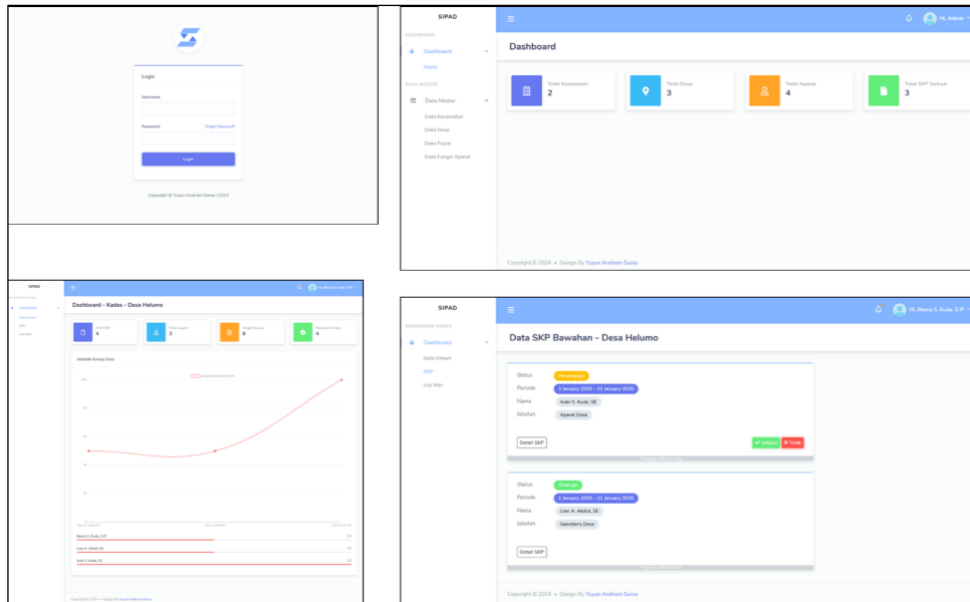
Login

Username

Password Forgot Password?

Login

Copyright © Yuyun Andriani Suma | 2024

SIPAD

DASHBOARD

Dashboard

Home

DATA MASTER

Data Master

Data Kecamatan

Data Desa

Data Posisi

Data Fungsi Aparat

Hi, Admin

Dashboard

Total Kecamatan
2

Total Desa
3

Total Aparat
4

Total SKP Sukses
3

Copyright © 2024 • Design By Yuyun Andriani Suma

SIPAD

Dashboard - Kades - Desa Helumo

Total SKP
4

Total Aparat
3

6

4

Statistik Kinerja Desa

Bisca S. Kude, S.P.

Lian A. Abdul, SE

Irvin S. Kude, SE

Copyright © 2024 • Design By Yuyun Andriani Suma

SIPAD

DASHBOARD KADES

Dashboard

Data Umum

SKP

Visi Misi

Hi, Bisca S. Kude, S.P.

Data SKP Bawahan - Desa Helumo

Status Persetujuan

Periode 1 January 2025 - 31 January 2025

Nama Irvin S. Kude, SE

Jabatan Aparat Desa

Detail SKP

Setujui Tolak

Status Diterima

Periode 1 January 2025 - 31 January 2025

Nama Lian A. Abdul, SE

Jabatan Sekretaris Desa

Detail SKP

Copyright © 2024 • Design By Yuyun Andriani Suma